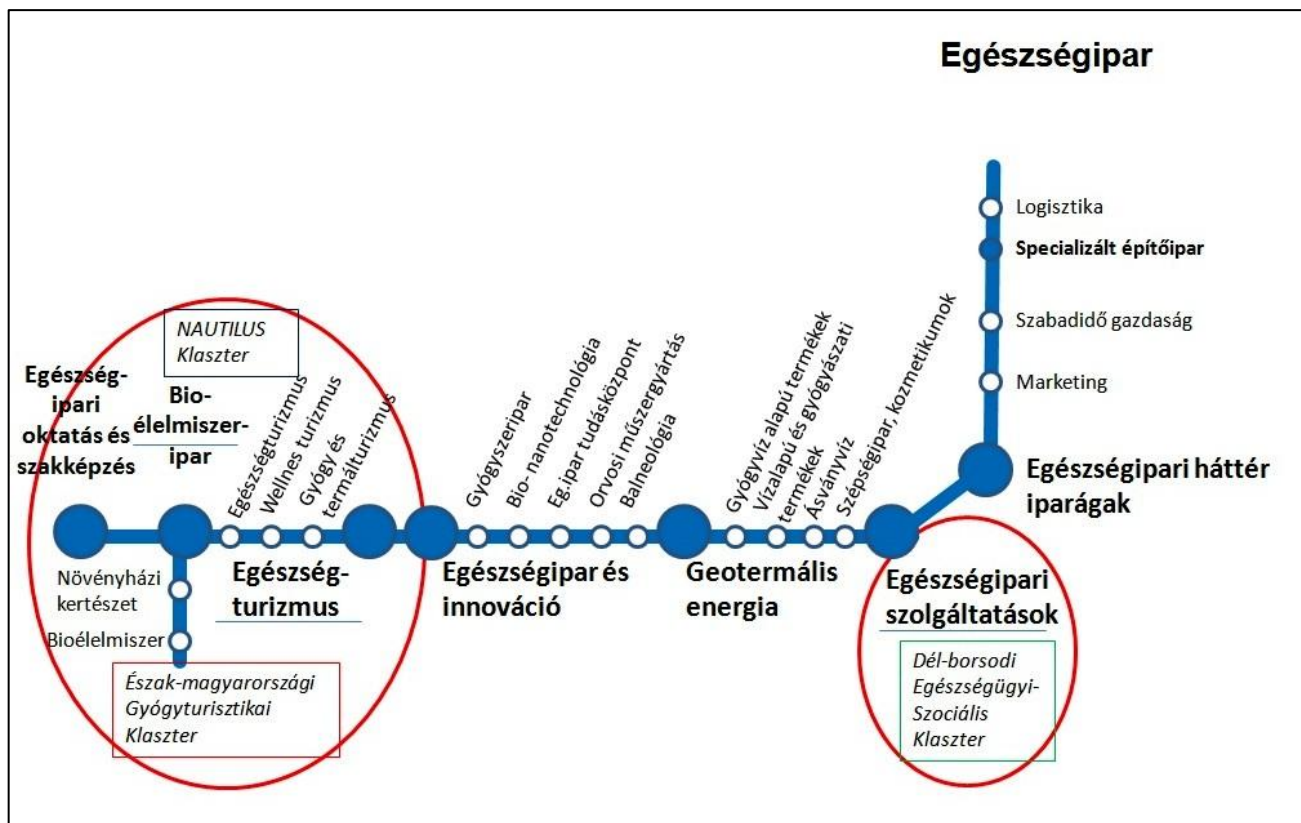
Egészségipar

Logisztika
Specializált építőipar
Szabadidő gazdaság
Marketing

NAUTILUS Klaszter

Egészség-ipari oktatás és szakképzés

Bio-élelmiszer-ipar

Egészségturizmus
Wellnes turizmus
Gyógy és termálturizmus

Gyógyszeripar
Bio- nanotechnológia
Eg.ipar tudásközpont
Orvosi műszergyártás
Balneológia

Gyógyvíz alapú termékek
Vízalapú és gyógyászati termékek
Ásványvíz
Szépségipar, kozmetikumok

Egészségipari háttér iparágak

Növényházi kertészet
Bioélelmiszer

Egészség-turizmus

Egészségipar és innováció

Geotermális energia

Egészségipari szolgáltatások

Észak-magyarországi Gyógyturisztikai Klaszter

Dél-borsodi Egészségügyi-Szociális Klaszter